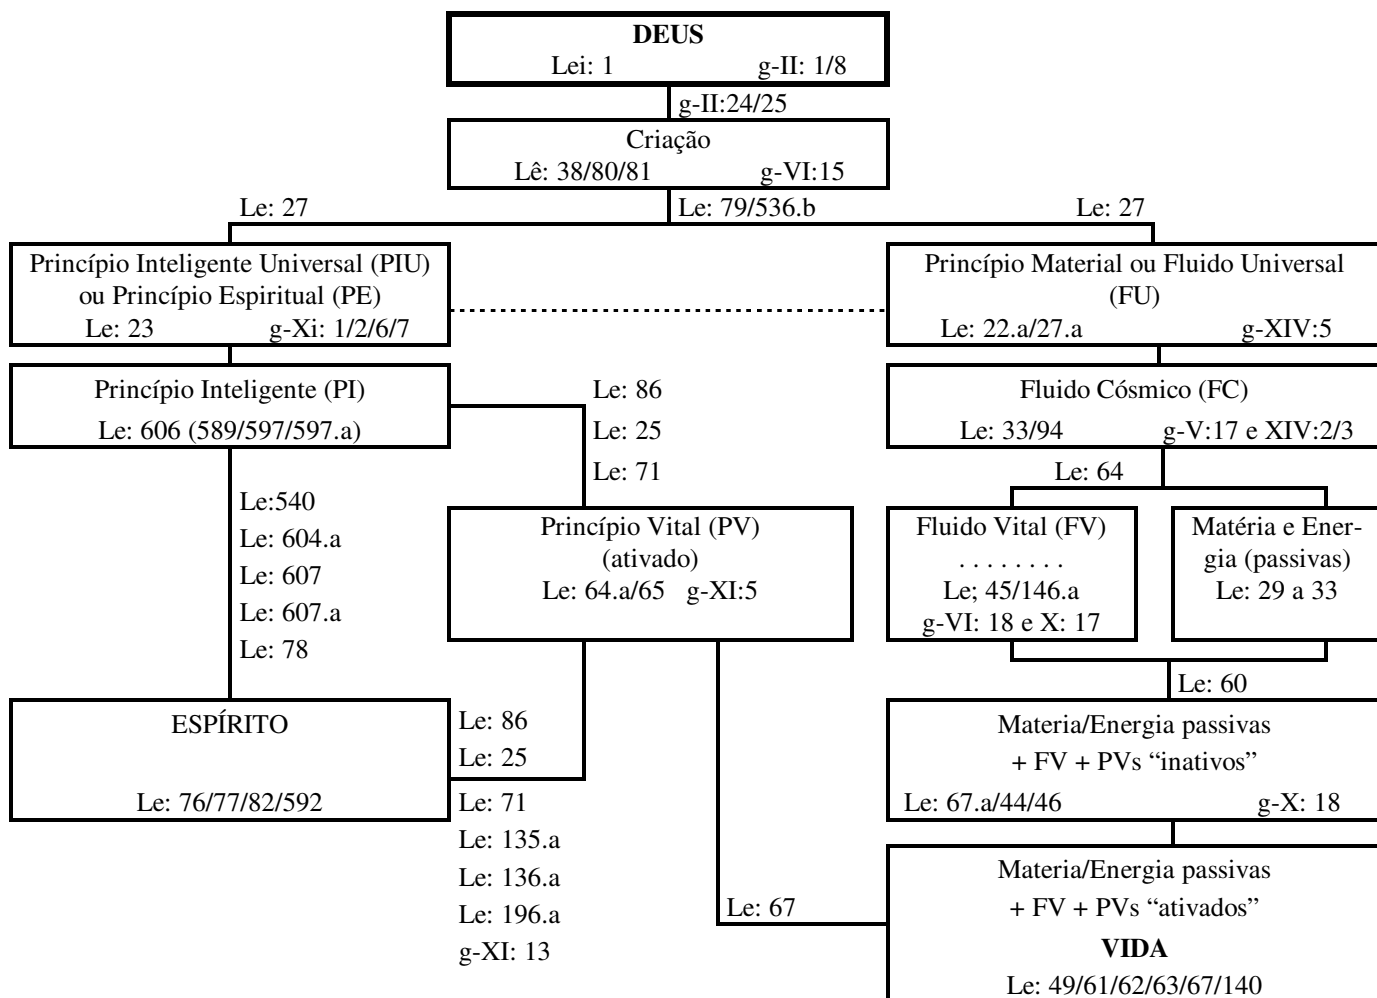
**DEUS**
Lei: 1 g-II: 1/8

g-II:24/25

Criação
Lê: 38/80/81 g-VI:15

Le: 27

Le: 79/536.b

Le: 27

Princípio Inteligente Universal (PIU) ou Princípio Espiritual (PE)
Le: 23 g-Xi: 1/2/6/7

Princípio Material ou Fluido Universal (FU)
Le: 22.a/27.a g-XIV:5

Princípio Inteligente (PI)
Le: 606 (589/597/597.a)

Le: 86
Le: 25
Le: 71

Fluido Cósmico (FC)
Le: 33/94 g-V:17 e XIV:2/3

Le: 64

Le:540
Le: 604.a
Le: 607
Le: 607.a
Le: 78

Princípio Vital (PV)
(ativado)
Le: 64.a/65 g-XI:5

Fluido Vital (FV)
. . . . . . . .
Le; 45/146.a
g-VI: 18 e X: 17

Matéria e Energia (passivas)
Le: 29 a 33

Le: 60

ESPÍRITO

Le: 76/77/82/592

Le: 86
Le: 25
Le: 71
Le: 135.a
Le: 136.a
Le: 196.a
g-XI: 13

Materia/Energia passivas
+ FV + PVs "inativos"
Le: 67.a/44/46 g-X: 18

Le: 67

Materia/Energia passivas
+ FV + PVs "ativados"
**VIDA**
Le: 49/61/62/63/67/140